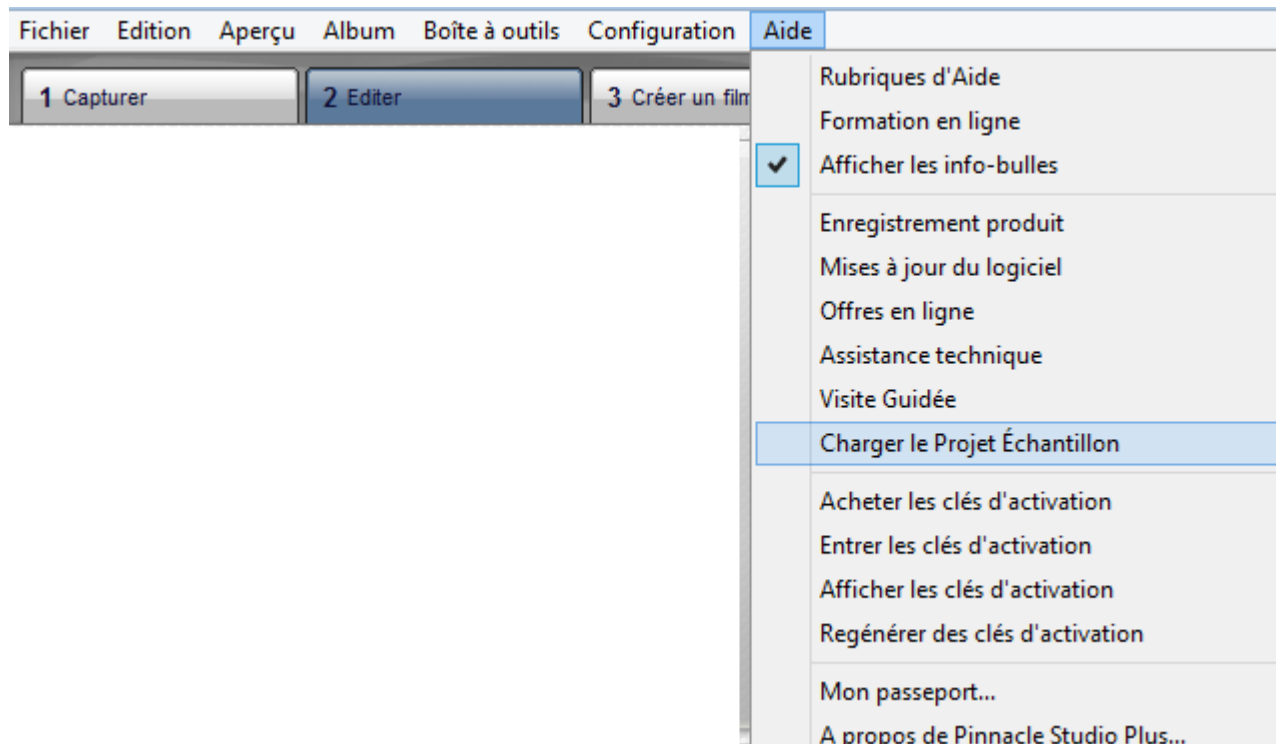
Fichier Edition Aperçu Album Boîte à outils Configuration Aide

1 Capturer
2 Editer
3 Créer un film

Rubriques d'Aide
Formation en ligne
Afficher les info-bulles

Enregistrement produit
Mises à jour du logiciel
Offres en ligne
Assistance technique
Visite Guidée
Charger le Projet Échantillon

Acheter les clés d'activation
Entrer les clés d'activation
Afficher les clés d'activation
Regénérer des clés d'activation

Mon passeport...
A propos de Pinnacle Studio Plus...